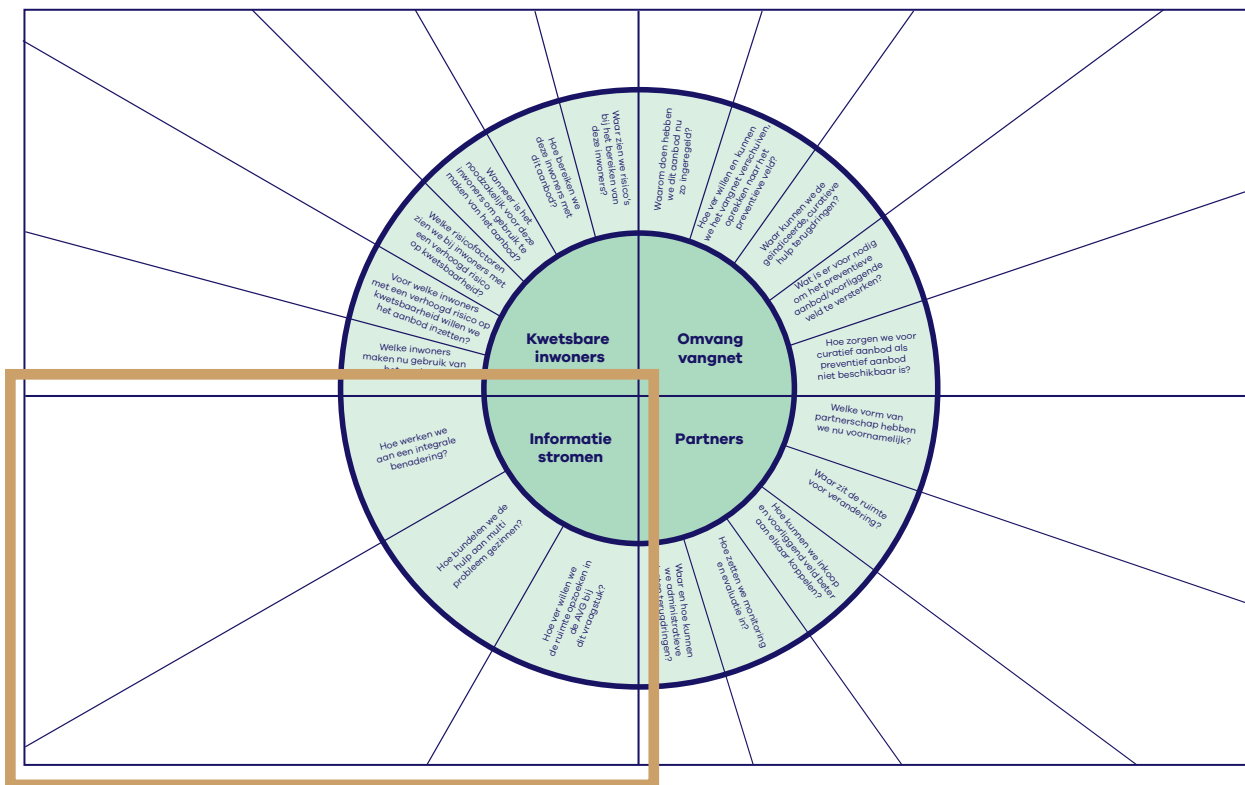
Kwetsbare inwoners

Omvang vangnet

Informatie stromen

Partners

Waar zien we risico's bij het bereiken van deze inwoners?

Hoe bereiken we deze inwoners met dit aanbod?

Wanneer is het noodzakelijk voor deze inwoners om gebruik te maken van het aanbod?

Welke risicofactoren zien we bij inwoners met een verhoogd risico op kwetsbaarheid?

Voor welke inwoners met een verhoogd risico op kwetsbaarheid willen we het aanbod inzetten?

Welke inwoners maken nu gebruik van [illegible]

Waarom doen hebben we dit aanbod nu zo ingeregeld?

Hoe ver willen en kunnen we het vangnet verschuiven oprekken naar het preventieve veld?

Waar kunnen we de geïndiceerde, curatieve hulp terugdringen?

Wat is er voor nodig om het preventieve aanbod/voorliggende veld te versterken?

Hoe zorgen we voor curatief aanbod als preventief aanbod niet beschikbaar is?

Welke vorm van partnerschap hebben we nu voornamelijk?

Waar zit de ruimte voor verandering?

Hoe kunnen we inkoop en voorliggend veld beter aan elkaar koppelen?

Hoe zetten we monitoring en evaluatie in?

Waar en hoe kunnen we administratieve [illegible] terugdringen?

Hoe werken we aan een integrale benadering?

Hoe bundelen we de hulp aan multi probleem gezinnen?

Hoe ver willen we de ruimte opzoeken in de AVG bij dit vraagstuk?